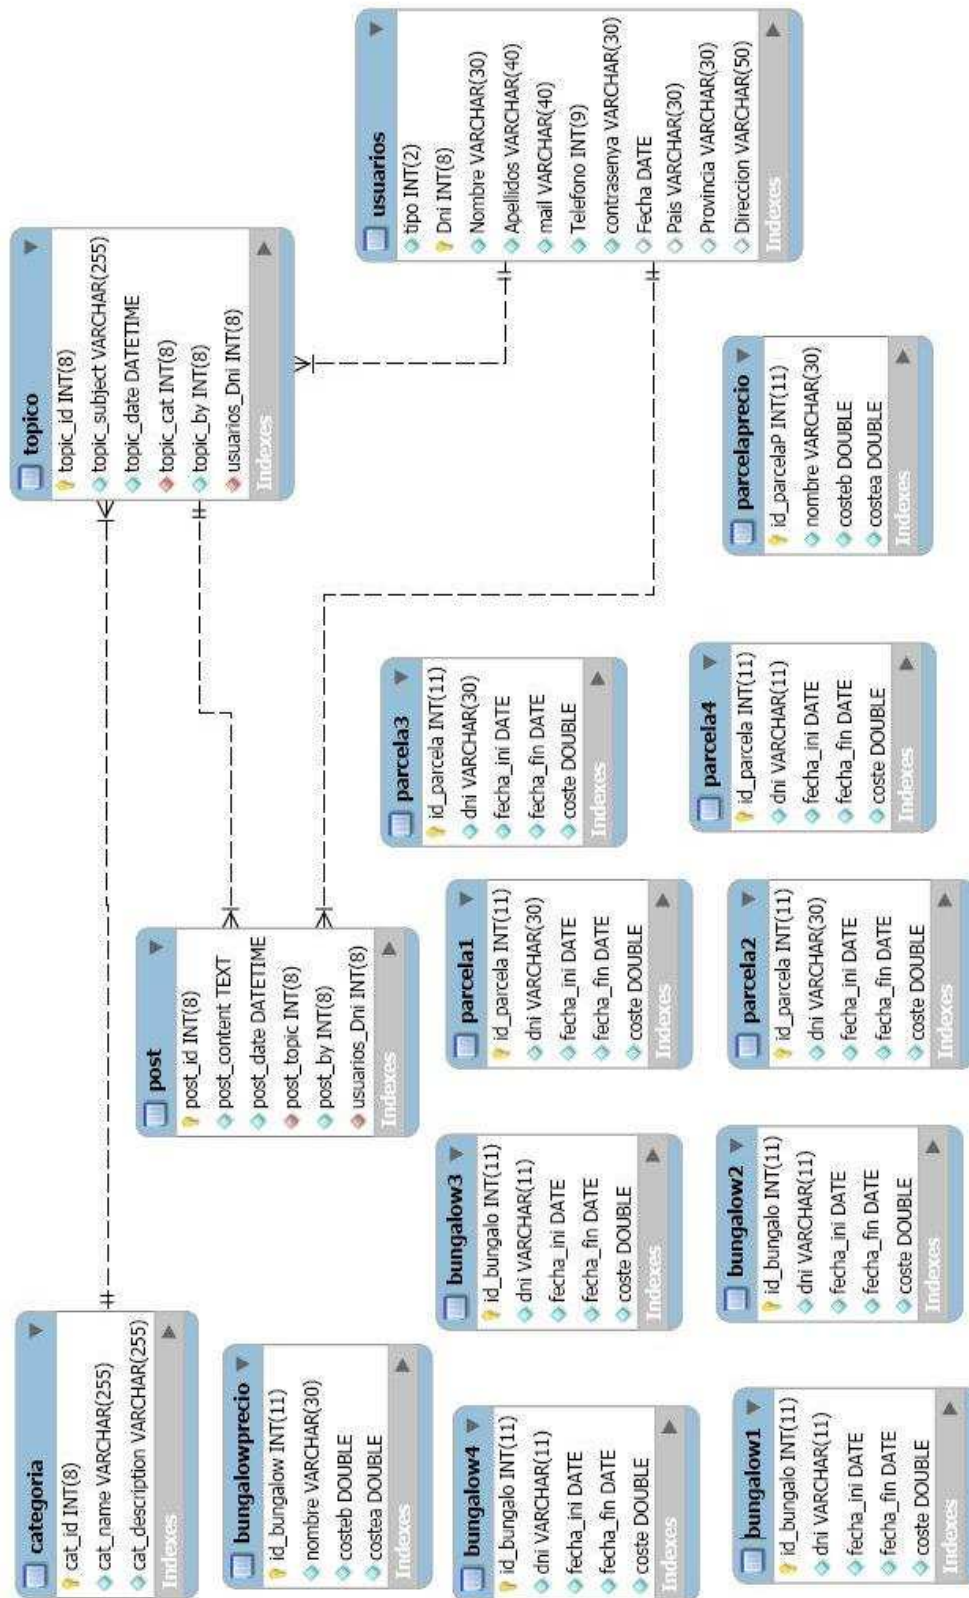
usuarios
tipo INT(2)
Dni INT(8)
Nombre VARCHAR(30)
Apellidos VARCHAR(40)
mail VARCHAR(40)
Telefono INT(9)
contrasenya VARCHAR(30)
Fecha DATE
Pais VARCHAR(30)
Provincia VARCHAR(30)
Direccion VARCHAR(50)
Indexes

topico
topic_id INT(8)
topic_subject VARCHAR(255)
topic_date DATETIME
topic_cat INT(8)
topic_by INT(8)
usuarios_Dni INT(8)
Indexes

parcelaprecio
id_parcelaP INT(11)
nombre VARCHAR(30)
costeb DOUBLE
costea DOUBLE
Indexes

parcela3
id_parcela INT(11)
dni VARCHAR(30)
fecha_ini DATE
fecha_fin DATE
coste DOUBLE
Indexes

parcela4
id_parcela INT(11)
dni VARCHAR(11)
fecha_ini DATE
fecha_fin DATE
coste DOUBLE
Indexes

post
post_id INT(8)
post_content TEXT
post_date DATETIME
post_topic INT(8)
post_by INT(8)
usuarios_Dni INT(8)
Indexes

parcela1
id_parcela INT(11)
dni VARCHAR(30)
fecha_ini DATE
fecha_fin DATE
coste DOUBLE
Indexes

parcela2
id_parcelaP INT(11)
dni VARCHAR(30)
fecha_ini DATE
fecha_fin DATE
coste DOUBLE
Indexes

bungalow3
id_bungalo INT(11)
dni VARCHAR(11)
fecha_ini DATE
fecha_fin DATE
coste DOUBLE
Indexes

bungalow2
id_bungalo INT(11)
dni VARCHAR(11)
fecha_ini DATE
fecha_fin DATE
coste DOUBLE
Indexes

categoria
cat_id INT(8)
cat_name VARCHAR(255)
cat_description VARCHAR(255)
Indexes

bungalowprecio
id_bungalow INT(11)
nombre VARCHAR(30)
costeb DOUBLE
costea DOUBLE
Indexes

bungalow4
id_bungalo INT(11)
dni VARCHAR(11)
fecha_ini DATE
fecha_fin DATE
coste DOUBLE
Indexes

bungalow1
id_bungalo INT(11)
dni VARCHAR(11)
fecha_ini DATE
fecha_fin DATE
coste DOUBLE
Indexes